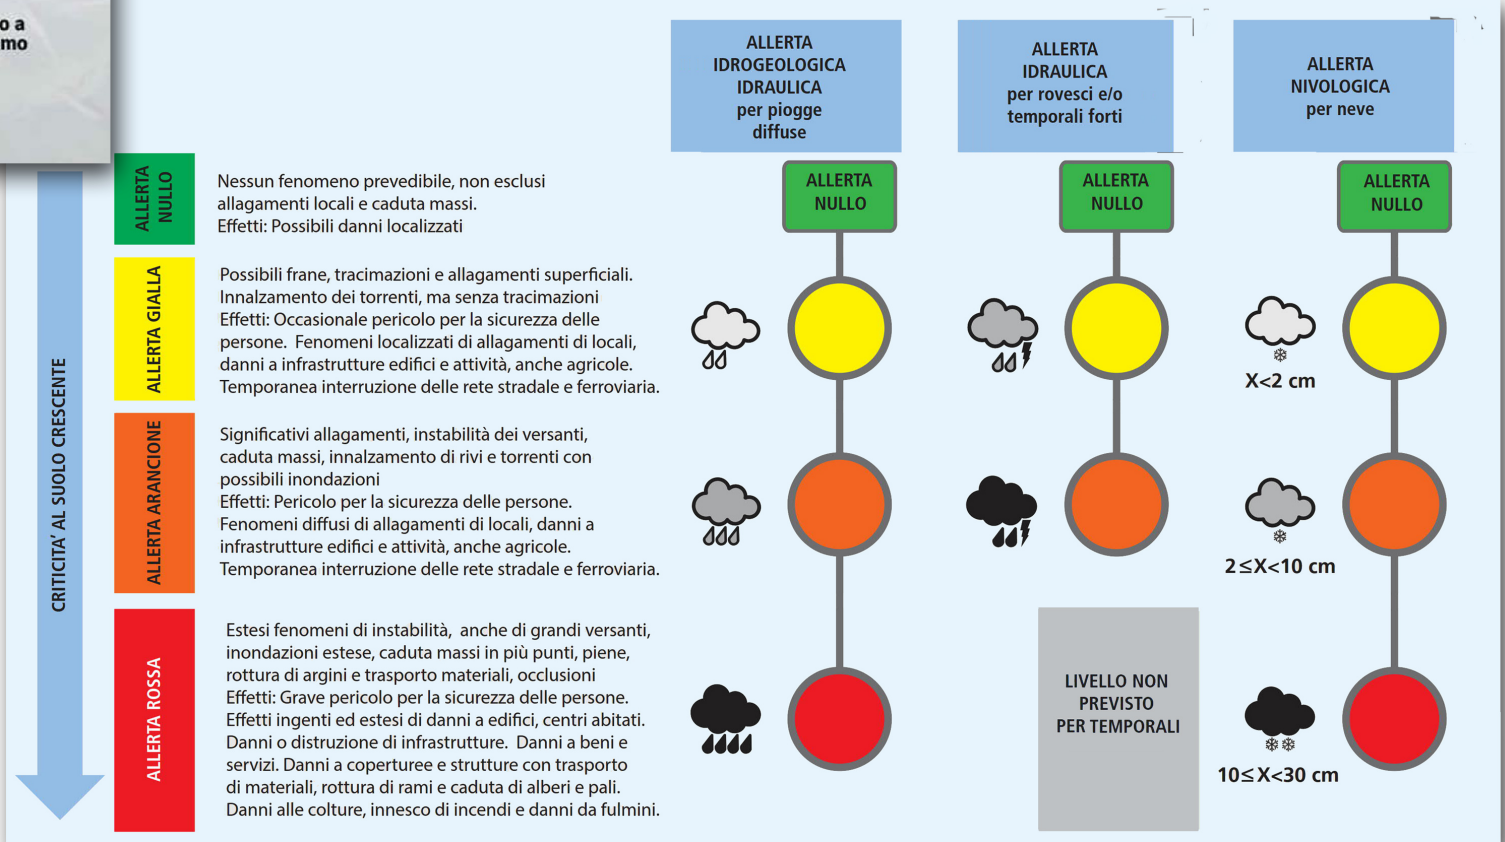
o a
mo

ALLERTA IDROGEOLOGICA IDRAULICA per piogge diffuse

ALLERTA IDRAULICA per rovesci e/o temporali forti

ALLERTA NIVOLOGICA per neve

CRITICITA' AL SUOLO CRESCENTE

ALLERTA NULLO

Nessun fenomeno prevedibile, non esclusi allagamenti locali e caduta massi.
Effetti: Possibili danni localizzati

ALLERTA NULLO

ALLERTA NULLO

ALLERTA NULLO

ALLERTA GIALLA

Possibili frane, tracimazioni e allagamenti superficiali.
Innalzamento dei torrenti, ma senza tracimazioni
Effetti: Occasionale pericolo per la sicurezza delle persone. Fenomeni localizzati di allagamenti di locali, danni a infrastrutture edifici e attività, anche agricole.
Temporanea interruzione delle rete stradale e ferroviaria.

X<2 cm

ALLERTA ARANCIONE

Significativi allagamenti, instabilità dei versanti, caduta massi, innalzamento di rivi e torrenti con possibili inondazioni
Effetti: Pericolo per la sicurezza delle persone.
Fenomeni diffusi di allagamenti di locali, danni a infrastrutture edifici e attività, anche agricole.
Temporanea interruzione delle rete stradale e ferroviaria.

2≤X<10 cm

ALLERTA ROSSA

Estesi fenomeni di instabilità, anche di grandi versanti, inondazioni estese, caduta massi in più punti, piene, rottura di argini e trasporto materiali, occlusioni
Effetti: Grave pericolo per la sicurezza delle persone.
Effetti ingenti ed estesi di danni a edifici, centri abitati.
Danni o distruzione di infrastrutture. Danni a beni e servizi. Danni a coperturee e strutture con trasporto di materiali, rottura di rami e caduta di alberi e pali.
Danni alle colture, innesco di incendi e danni da fulmini.

LIVELLO NON PREVISTO PER TEMPORALI

10≤X<30 cm